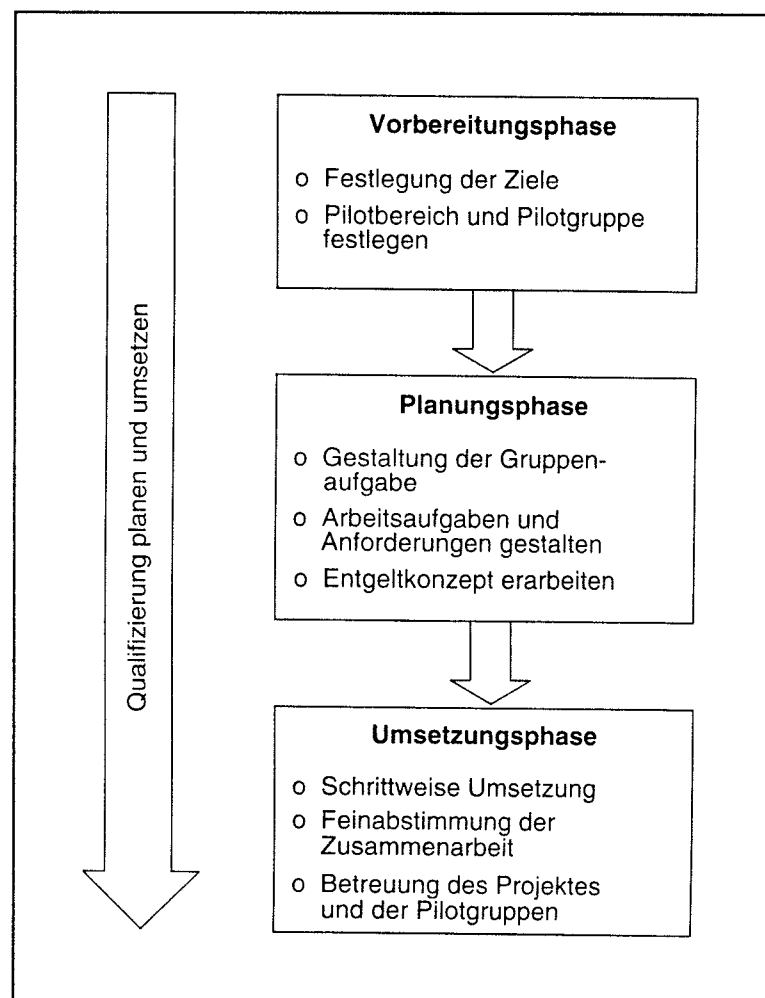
Qualifizierung planen und umsetzen

**Vorbereitungsphase**

o Festlegung der Ziele
o Pilotbereich und Pilotgruppe festlegen

**Planungsphase**

o Gestaltung der Gruppenaufgabe
o Arbeitsaufgaben und Anforderungen gestalten
o Entgeltkonzept erarbeiten

**Umsetzungsphase**

o Schrittweise Umsetzung
o Feinabstimmung der Zusammenarbeit
o Betreuung des Projektes und der Pilotgruppen